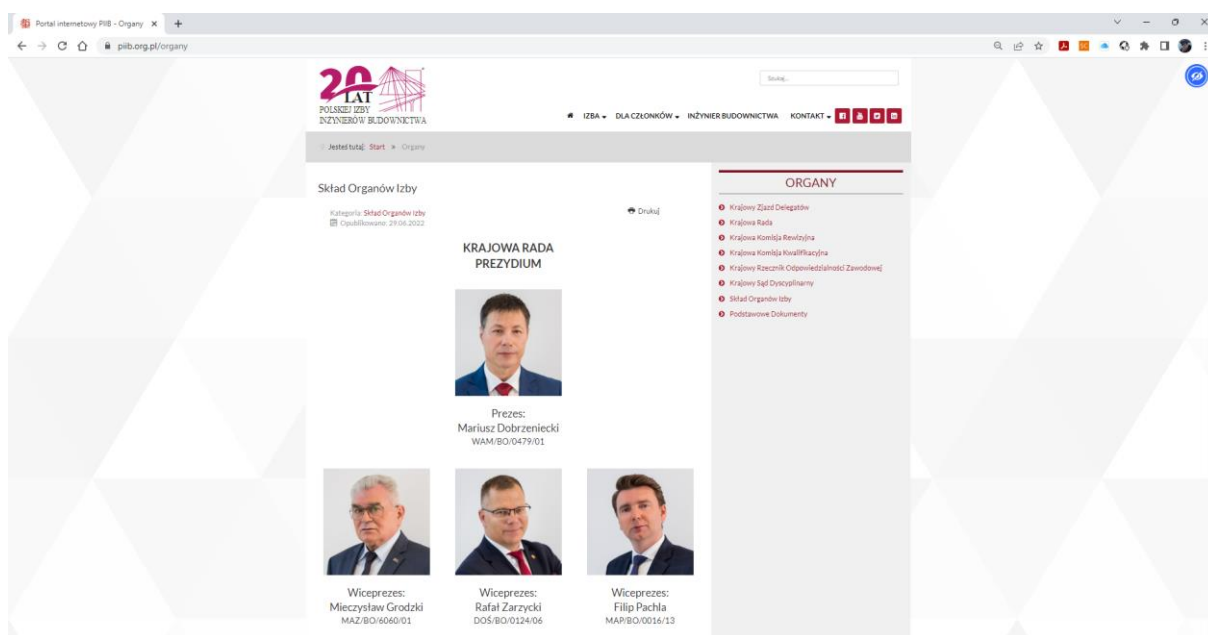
Portal internetowy PIIB - Organy ×  +

piib.org.pl/organy

20 LAT POLSKIEJ IZBY INŻYNIERÓW BUDOWNICTWA

Szukaj...

IZBA DLA CZŁONKÓW INŻYNIER BUDOWNICTWA KONTAKT

Jesteś tutaj: Start » Organy

Skład Organów Izby

Kategoria: Skład Organów Izby
Opublikowano: 29.06.2022

Drukuj

KRAJOWA RADA
PREZYDIUM

Prezes:
Mariusz Dobrzeniecki
WAM/BO/0479/01

Wiceprezes:
Mieczysław Grodzki
MAZ/BO/6060/01

Wiceprezes:
Rafał Zarzycki
DOŚ/BO/0124/06

Wiceprezes:
Filip Pachla
MAP/BO/0016/13

ORGANY

Krajowy Zjazd Delegatów
Krajowa Rada
Krajowa Komisja Rewizyjna
Krajowa Komisja Kwalifikacyjna
Krajowy Rzecznik Odpowiedzialności Zawodowej
Krajowy Sąd Dyscyplinarny
Skład Organów Izby
Podstawowe Dokumenty